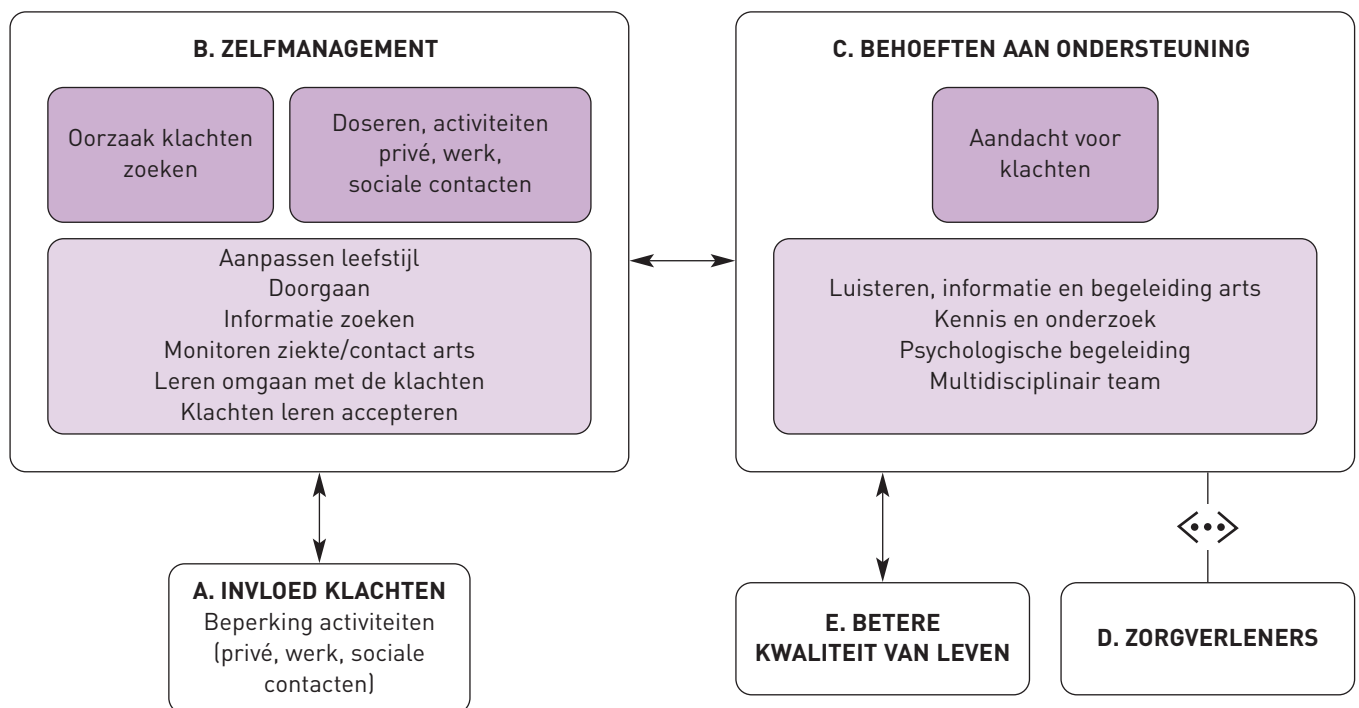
B. ZELFMANAGEMENT

Oorzaak klachten zoeken

Doseren, activiteiten privé, werk, sociale contacten

Aanpassen leefstijl
Doorgaan
Informatie zoeken
Monitoren ziekte/contact arts
Leren omgaan met de klachten
Klachten leren accepteren

C. BEHOEFTEN AAN ONDERSTEUNING

Aandacht voor klachten

Luisteren, informatie en begeleiding arts
Kennis en onderzoek
Psychologische begeleiding
Multidisciplinair team

A. INVLOED KLACHTEN
Beperking activiteiten (privé, werk, sociale contacten)

E. BETERE KWALITEIT VAN LEVEN

D. ZORGVERLENERS